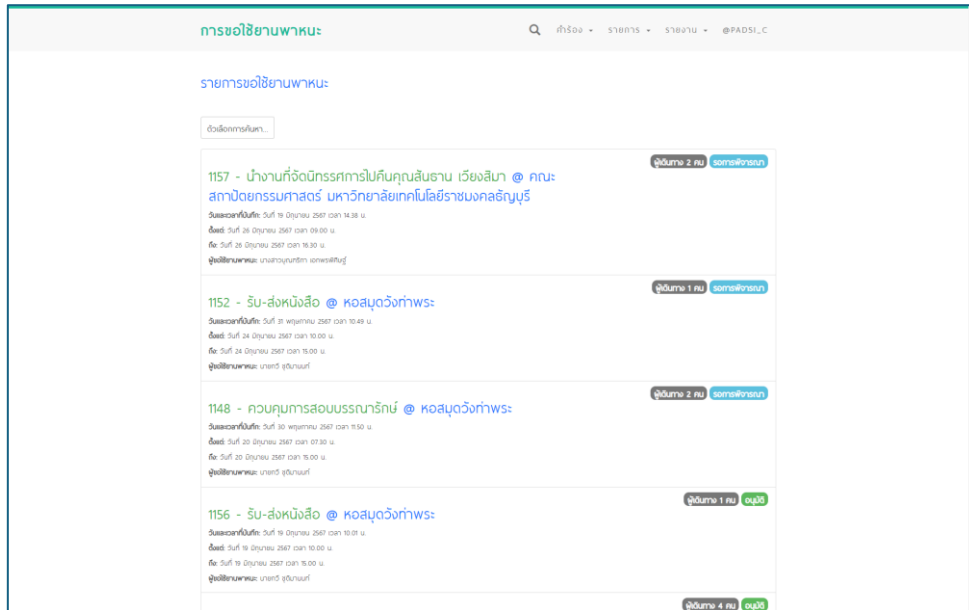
การขอใช้ยานพาหนะ

คำร้อง ▾ รายการ ▾ รายงาน ▾ @PADSI_C

รายการขอใช้ยานพาหนะ

ตัวเลือกการค้นหา...

ผู้เดินทาง 2 คน รอการพิจารณา

1157 - นำงานที่จัดนิทรรศการไปคืนคุณสันธาน เวียงสิมา @ คณะสถาปัตยกรรมศาสตร์ มหาวิทยาลัยเทคโนโลยีราชมงคลธัญบุรี

วันและเวลาที่บันทึก: วันที่ 19 มิถุนายน 2567 เวลา 14.38 น.
ตั้งแต่: วันที่ 26 มิถุนายน 2567 เวลา 09.00 น.
ถึง: วันที่ 26 มิถุนายน 2567 เวลา 16.30 น.
ผู้ขอใช้ยานพาหนะ: นางสาวนุจนาริกา เอกพรพิทักษ์

ผู้เดินทาง 1 คน รอการพิจารณา

1152 - รับ-ส่งหนังสือ @ หอสมุดวังท่าพระ

วันและเวลาที่บันทึก: วันที่ 31 พฤษภาคม 2567 เวลา 10.49 น.
ตั้งแต่: วันที่ 24 มิถุนายน 2567 เวลา 10.00 น.
ถึง: วันที่ 24 มิถุนายน 2567 เวลา 15.00 น.
ผู้ขอใช้ยานพาหนะ: นายทวี สุขีมานนท์

ผู้เดินทาง 2 คน รอการพิจารณา

1148 - ควบคุมการสอบบรรณารักษ์ @ หอสมุดวังท่าพระ

วันและเวลาที่บันทึก: วันที่ 30 พฤษภาคม 2567 เวลา 11.50 น.
ตั้งแต่: วันที่ 20 มิถุนายน 2567 เวลา 07.30 น.
ถึง: วันที่ 20 มิถุนายน 2567 เวลา 15.00 น.
ผู้ขอใช้ยานพาหนะ: นายทวี สุขีมานนท์

ผู้เดินทาง 1 คน อนุมัติ

1156 - รับ-ส่งหนังสือ @ หอสมุดวังท่าพระ

วันและเวลาที่บันทึก: วันที่ 19 มิถุนายน 2567 เวลา 10.01 น.
ตั้งแต่: วันที่ 19 มิถุนายน 2567 เวลา 10.00 น.
ถึง: วันที่ 19 มิถุนายน 2567 เวลา 15.00 น.
ผู้ขอใช้ยานพาหนะ: นายทวี สุขีมานนท์

ผู้เดินทาง 4 คน อนุมัติ